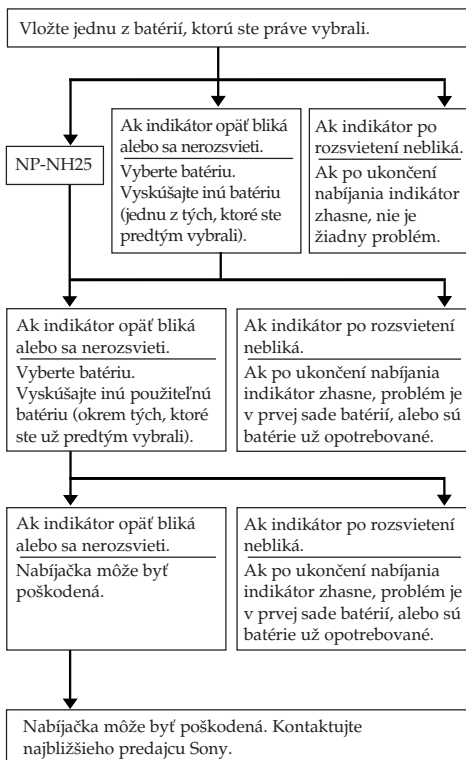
Vložte jednu z batérií, ktorú ste práve vybrali.

NP-NH25

Ak indikátor opäť bliká alebo sa nerozsvieti.

Vyberte batériu. Vyskúšajte inú batériu (jednu z tých, ktoré ste predtým vybrali).

Ak indikátor po rozsvietení nebliká.

Ak po ukončení nabíjania indikátor zhasne, nie je žiadny problém.

Ak indikátor opäť bliká alebo sa nerozsvieti.

Vyberte batériu. Vyskúšajte inú použiteľnú batériu (okrem tých, ktoré ste už predtým vybrali).

Ak indikátor po rozsvietení nebliká.

Ak po ukončení nabíjania indikátor zhasne, problém je v prvej sade batérií, alebo sú batérie už opotrebované.

Ak indikátor opäť bliká alebo sa nerozsvieti.

Nabíjačka môže byť poškodená.

Ak indikátor po rozsvietení nebliká.

Ak po ukončení nabíjania indikátor zhasne, problém je v prvej sade batérií, alebo sú batérie už opotrebované.

Nabíjačka môže byť poškodená. Kontaktujte najbližšieho predajcu Sony.